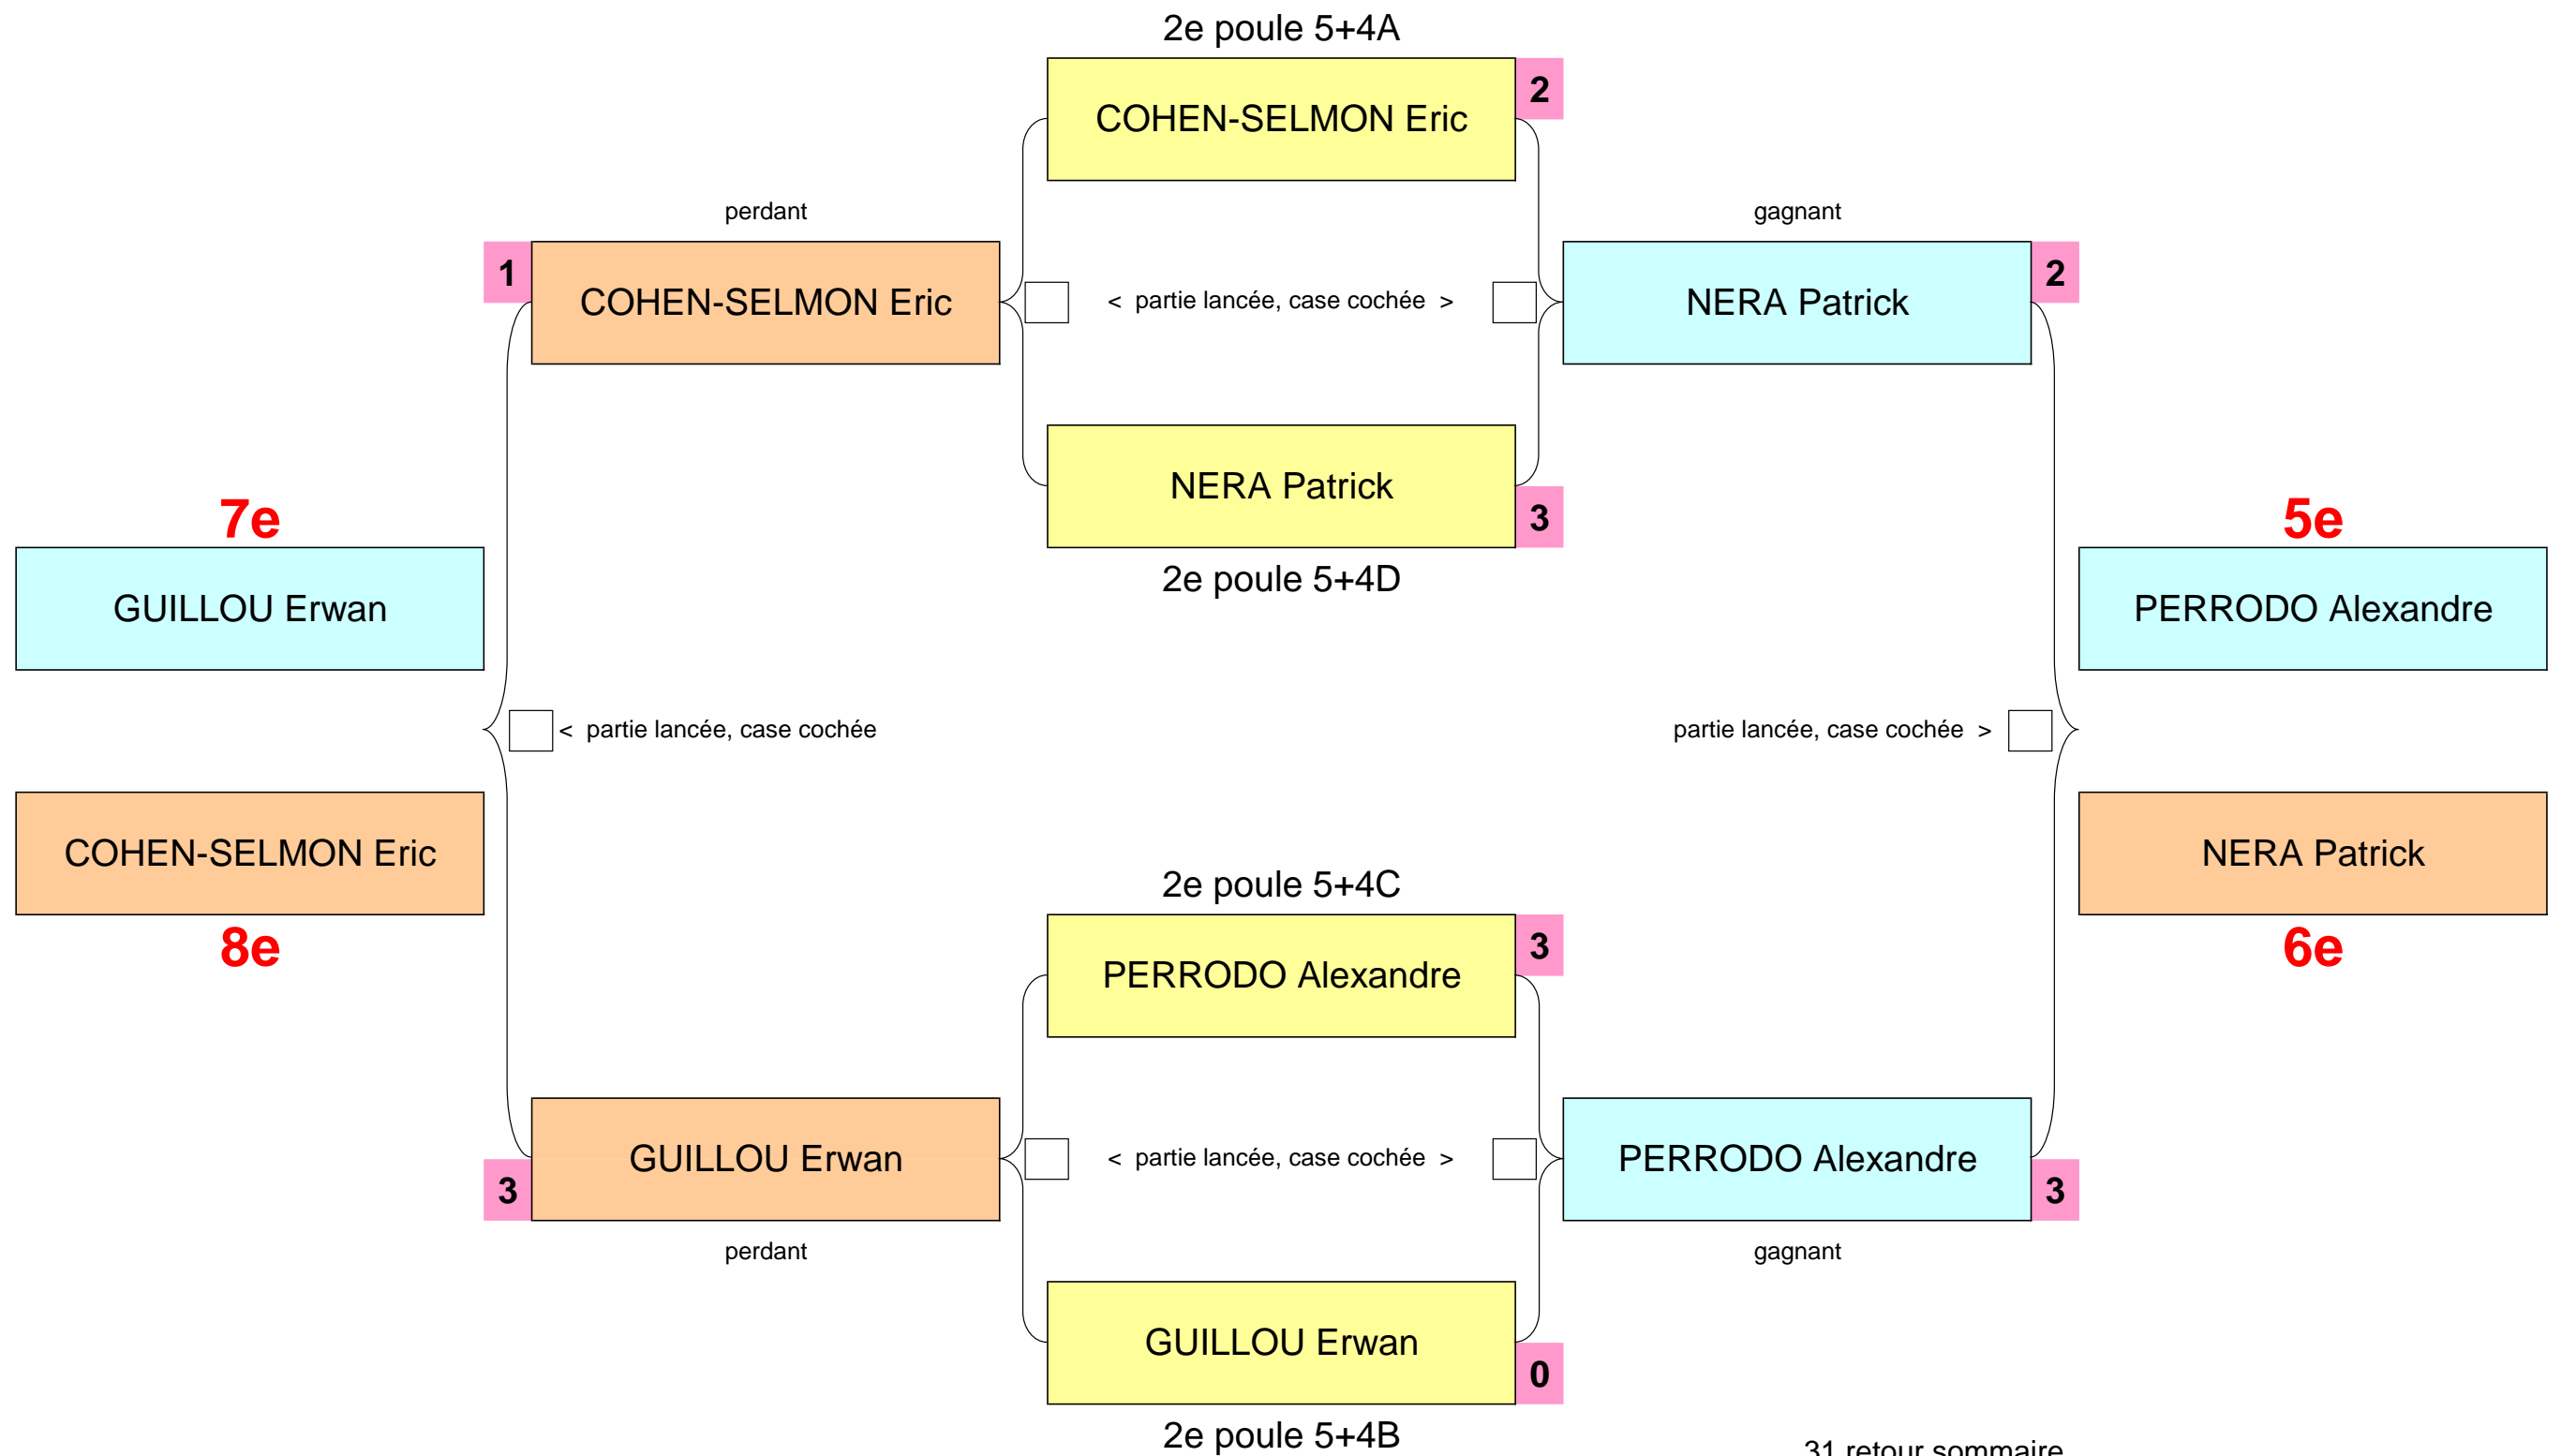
2e poule 5+4A

COHEN-SELMON Eric 2

perdant

gagnant

1 COHEN-SELMON Eric

< partie lancée, case cochée >

NERA Patrick 2

NERA Patrick 3

2e poule 5+4D

7e

GUILLOU Erwan

5e

PERRODO Alexandre

< partie lancée, case cochée

partie lancée, case cochée >

COHEN-SELMON Eric

8e

NERA Patrick

6e

2e poule 5+4C

PERRODO Alexandre 3

GUILLOU Erwan 3

< partie lancée, case cochée >

PERRODO Alexandre 3

perdant

gagnant

GUILLOU Erwan 0

2e poule 5+4B

31 retour sommaire